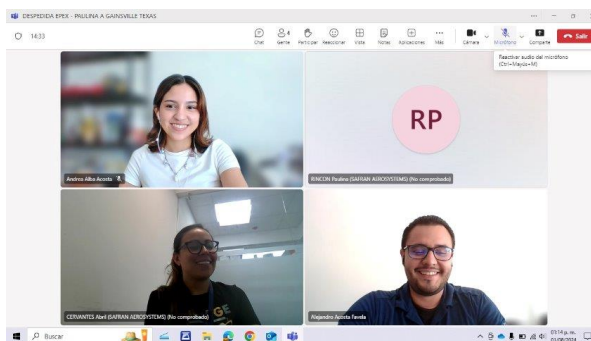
DESPEDIDA EPEX - PAULINA A GAINSVILLE TEXAS

14:33

Chat Gente 4 Participar Reaccionar Vista Notas Aplicaciones Más Cámara Micrófono Compartir Salir

Reactivar audio del micrófono (Ctrl+Mayús+M)

RP

Andrea Alba Acosta

RINCON Paulina (SAFRAN AEROSYSTEMS) (No comprobado)

CERVANTES Abril (SAFRAN AEROSYSTEMS) (No comprobado)

Alejandro Acosta Favela

Buscar

01:14 p. m.
01/08/2024